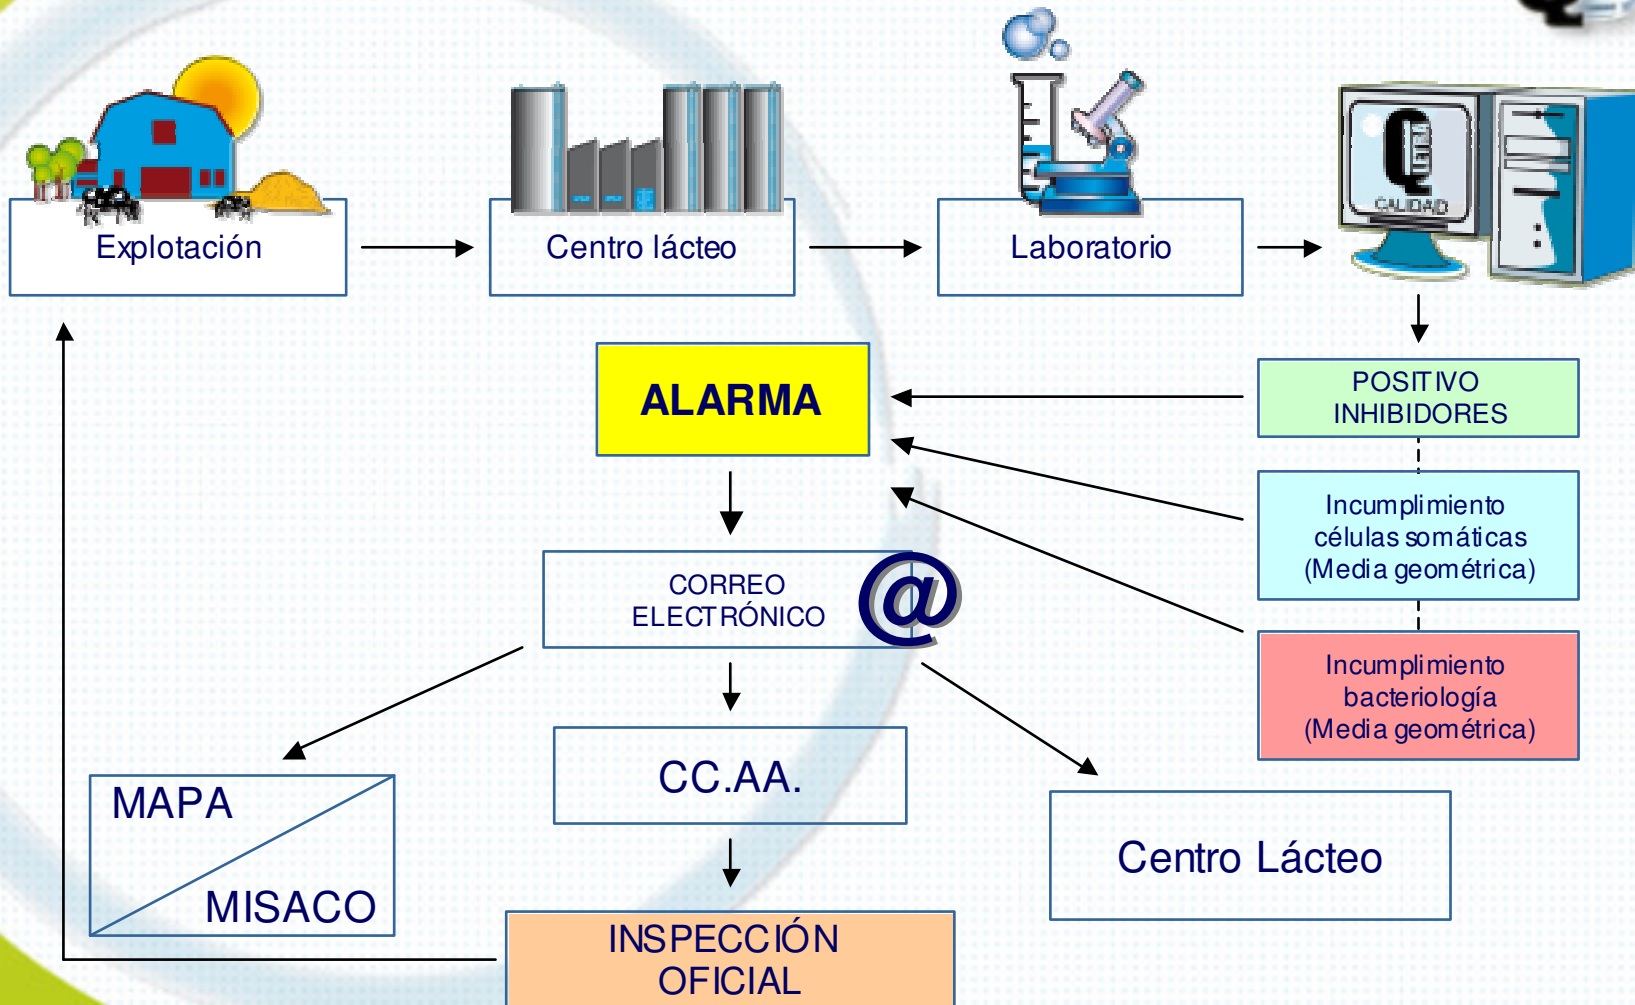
Explotación

Centro lácteo

Laboratorio

CALIDAD

ALARMA

POSITIVO
INHIBIDORES

Incumplimiento
células somáticas
(Media geométrica)

Incumplimiento
bacteriología
(Media geométrica)

CORREO
ELECTRÓNICO

@

MAPA

MISACO

CC.AA.

Centro Lácteo

INSPECCIÓN
OFICIAL